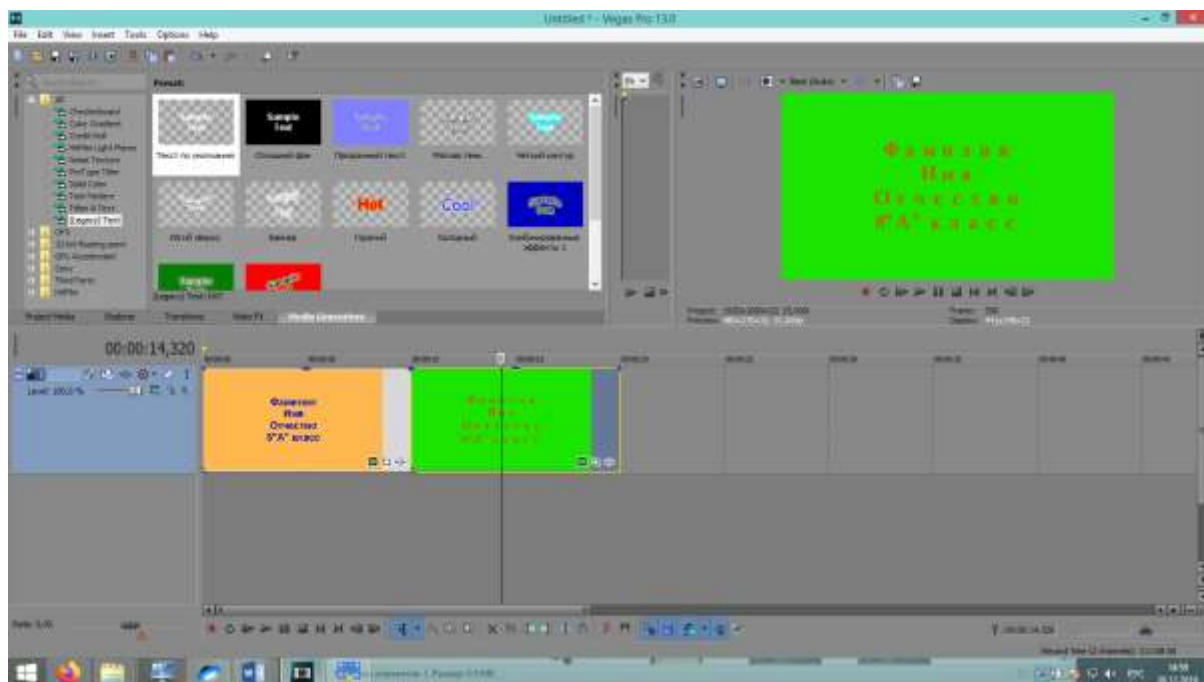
Untitled * - Vegas Pro 13.0

File Edit View Insert Tools Options Help

Presets:

Sample Text

Sample Text

Sample Text

Sample Text

Sample Text

Текст по умолчанию

Сплошной фон

Прозрачный текст

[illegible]

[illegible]

Hot

Cool

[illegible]

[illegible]

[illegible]

Горячий

Холодный

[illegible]

Sample Text

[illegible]

Legacy Text

Project Media

Explorer

Transitions

Video FX

Media Generators

Ф а м и л и я
И м я
О т ч е с т в о
8"А" к л а с с

00:00:14,320

Level: 100,0 %

Фамилия
Имя
Отчество
8"А" класс

Ф а м и л и я
И м я
О т ч е с т в о
8"А" к л а с с

Rate: 0,00

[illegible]

ENG